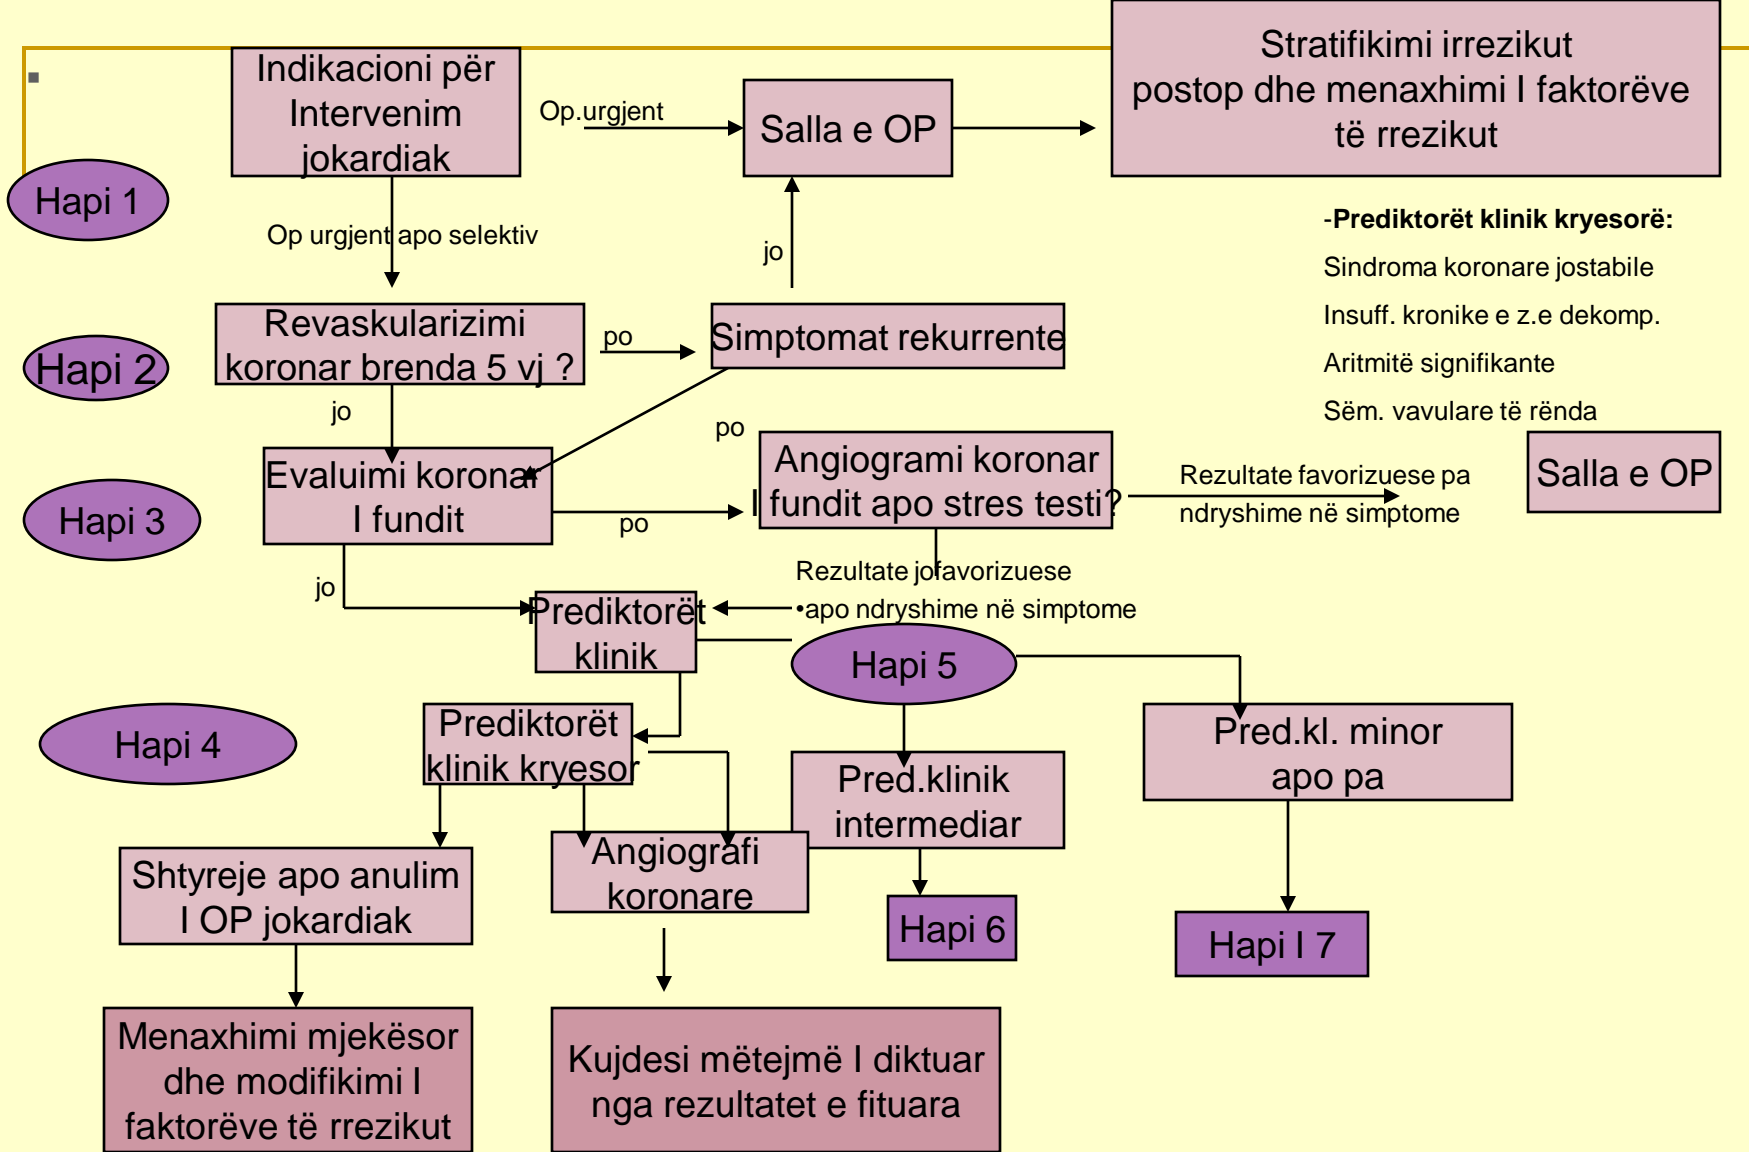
Indikacioni për Intervenim jokardiak

Op.urgjent

Salla e OP

Stratifikimi irrezikut postop dhe menaxhimi I faktorëve të rrezikut

Hapi 1

Op urgjent apo selektiv

jo

-**Prediktorët klinik kryesorë:**

Sindroma koronare jostabile

Insuff. kronike e z.e dekomp.

Aritmitë signifikante

Sëm. vavulare të rënda

Revaskularizimi koronar brenda 5 vj ?

po

Simptomat rekurrente

Hapi 2

jo

po

Angiogrami koronar I fundit apo stres testi?

Rezultate favorizuese pa ndryshime në simptome

Salla e OP

Evaluimi koronar I fundit

po

Hapi 3

jo

Rezultate jofavorizuese
•apo ndryshime në simptome

Prediktorët klinik

Hapi 5

Hapi 4

Prediktorët klinik kryesor

Pred.klinik intermediar

Pred.kl. minor apo pa

Shtyreje apo anulim I OP jokardiak

Angiografi koronare

Hapi 6

Hapi I 7

Menaxhimi mjekësor dhe modifikimi I faktorëve të rrezikut

Kujdesi mëtejmë I diktuar nga rezultatet e fituara